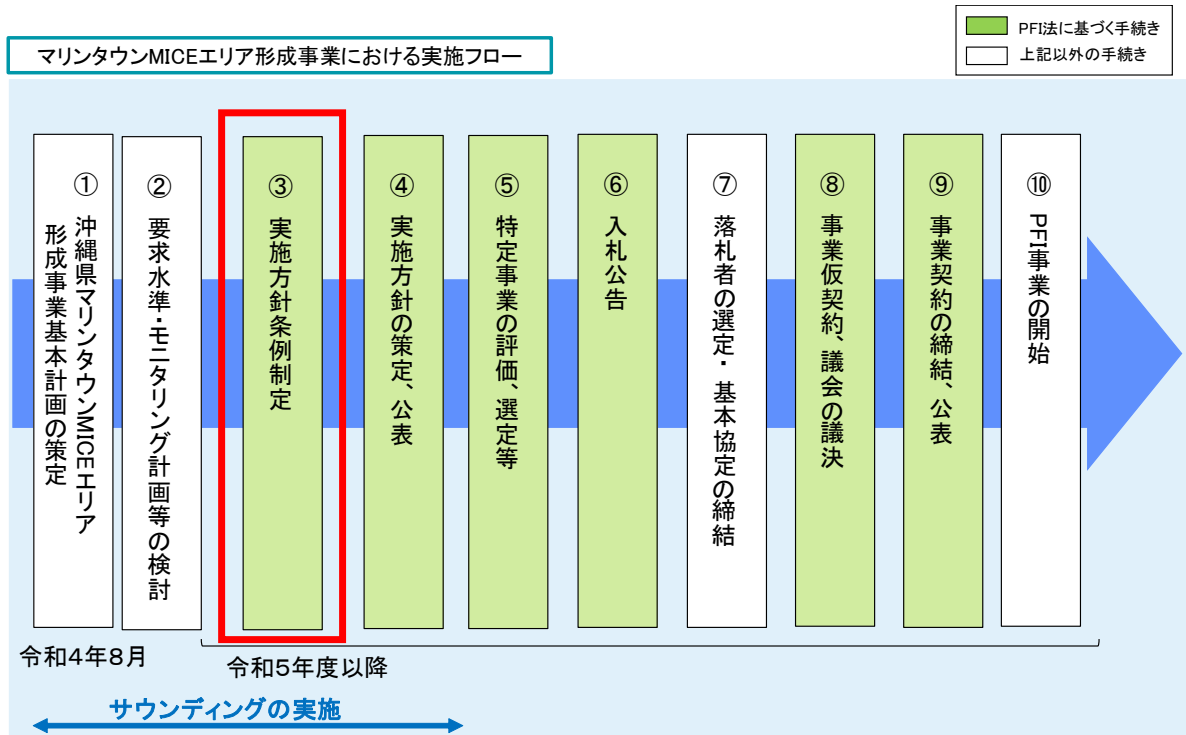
PFI法に基づく手続き
上記以外の手続き

マリンタウンMICEエリア形成事業における実施フロー

①
沖縄県マリンタウンMICEエリア形成事業基本計画の策定

②
要求水準・モニタリング計画等の検討

③
実施方針条例制定

④
実施方針の策定、公表

⑤
特定事業の評価、選定等

⑥
入札公告

⑦
落札者の選定・基本協定の締結

⑧
事業仮契約、議会の議決

⑨
事業契約の締結、公表

⑩
PFI事業の開始

令和４年８月

令和５年度以降

サウンディングの実施